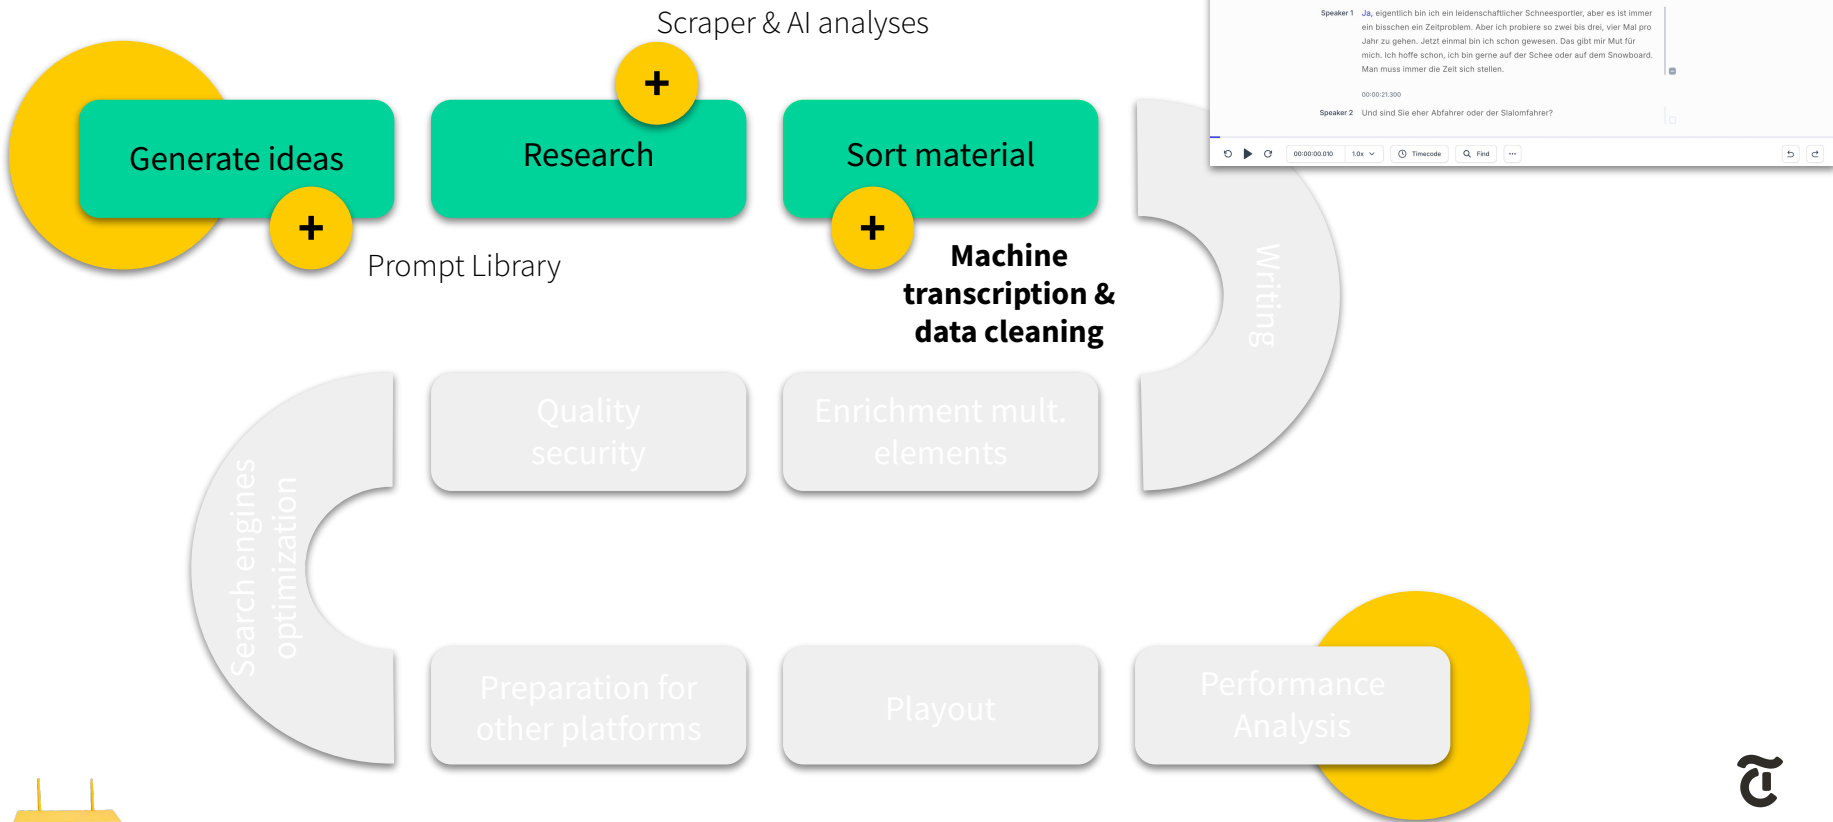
Scraper & AI analyses

Generate ideas

Research

Sort material

Prompt Library

Machine transcription & data cleaning

Speaker 1 Ja, eigentlich bin ich ein leidenschaftlicher Schneesportler, aber es ist immer ein bisschen ein Zeitproblem. Aber ich probiere so zwei bis drei, vier Mal pro Jahr zu gehen. Jetzt einmal bin ich schon gewesen. Das gibt mir Mut für mich. Ich hoffe schon, ich bin gerne auf der Schee oder auf dem Snowboard. Man muss immer die Zeit sich stellen.

00:00:21.300

Speaker 2 Und sind Sie eher Abfahrer oder der Slalomfahrer?

00:00:00.010 1.0x Timecode Find ···

Writing

Quality security

Enrichment mult. elements

Search engines optimization

Preparation for other platforms

Playout

Performance Analysis